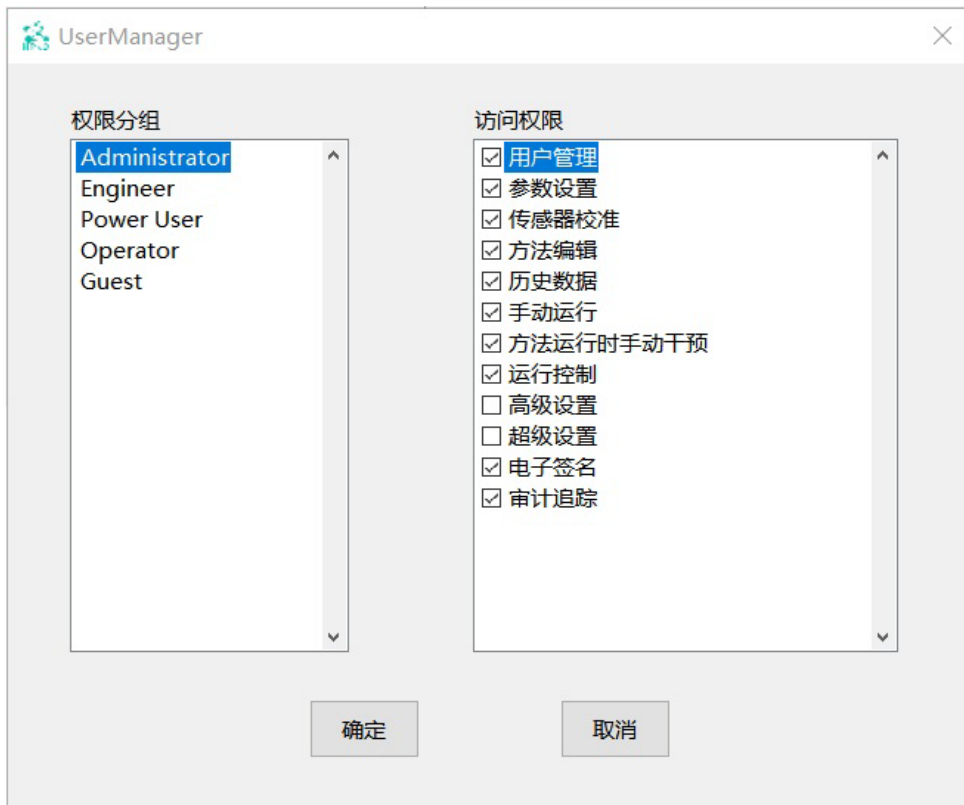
UserManager

权限分组

Administrator
Engineer
Power User
Operator
Guest

访问权限

☑ 用户管理
☑ 参数设置
☑ 传感器校准
☑ 方法编辑
☑ 历史数据
☑ 手动运行
☑ 方法运行时手动干预
☑ 运行控制
☐ 高级设置
☐ 超级设置
☑ 电子签名
☑ 审计追踪

确定

取消